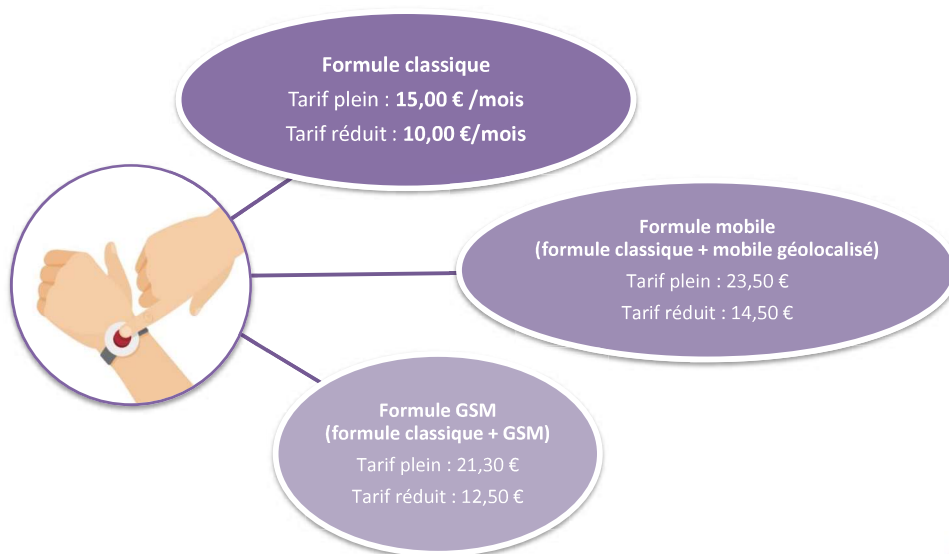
Formule classique
Tarif plein : 15,00 € /mois
Tarif réduit : 10,00 €/mois

Formule mobile
(formule classique + mobile géolocalisé)
Tarif plein : 23,50 €
Tarif réduit : 14,50 €

Formule GSM
(formule classique + GSM)
Tarif plein : 21,30 €
Tarif réduit : 12,50 €